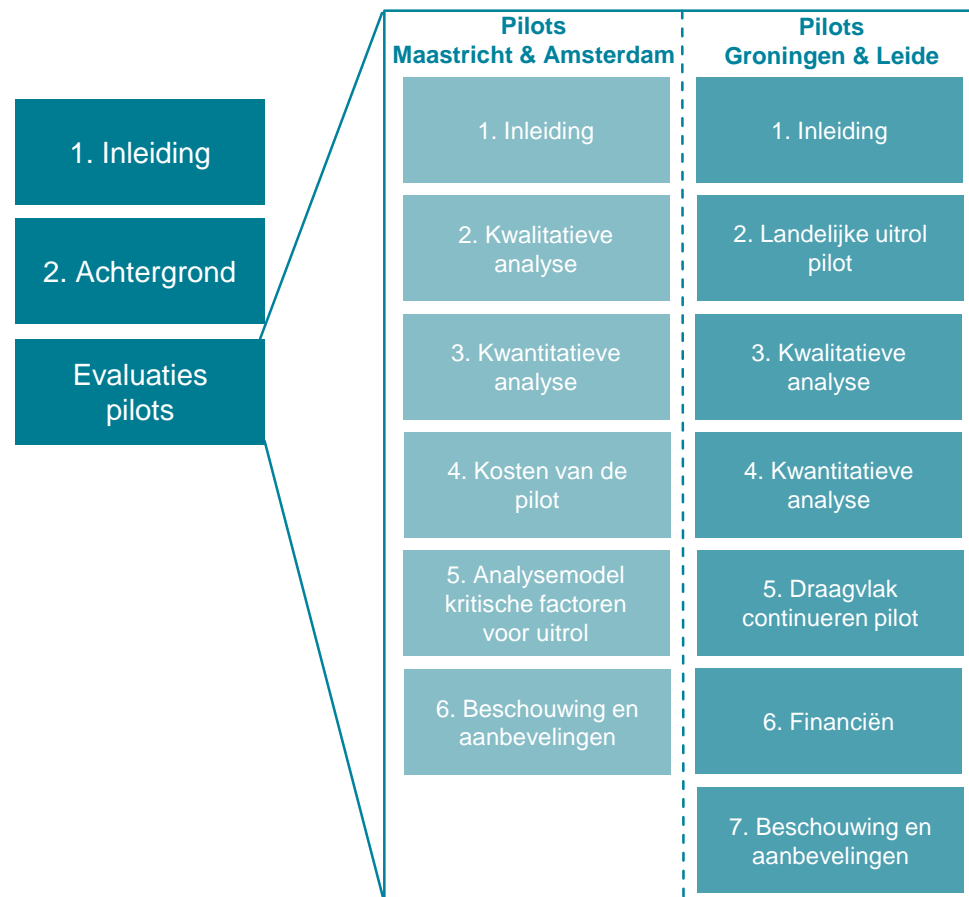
1. Inleiding

2. Achtergrond

Evaluaties pilots

Pilots
Maastricht & Amsterdam

1. Inleiding

2. Kwalitatieve analyse

3. Kwantitatieve analyse

4. Kosten van de pilot

5. Analysemodel kritische factoren voor uitrol

6. Beschouwing en aanbevelingen

Pilots
Groningen & Leide

1. Inleiding

2. Landelijke uitrol pilot

3. Kwalitatieve analyse

4. Kwantitatieve analyse

5. Draagvlak continueren pilot

6. Financiën

7. Beschouwing en aanbevelingen